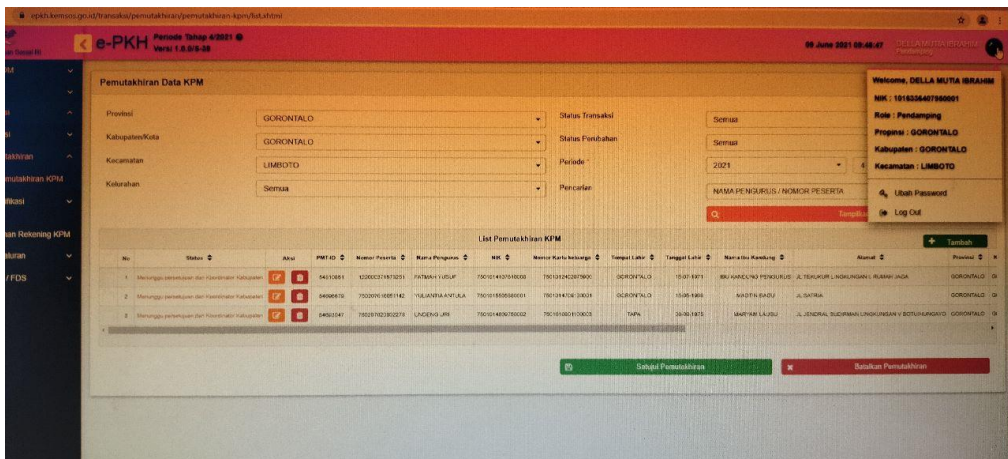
epkh.kemsos.go.id/transaksi/pemutakhiran/pemutakhiran-kpm/list.xhtml

e-PKH Periode Tahap 4/2021 Versi 1.0.0/5-38

09 June 2021 09:48:47 DELLA MUTIA IBRAHIM

Sosial RI

KPM

Pemutakhiran

Pemutakhiran KPM

Verifikasi

Rekening KPM

Penyaluran

FDS

Pemutakhiran Data KPM

Provinsi GORONTALO

Kabupaten/Kota GORONTALO

Kecamatan LIMBOTO

Kelurahan Semua

Status Transaksi Semua

Status Perubahan Semua

Periode * 2021

Pencarian NAMA PENGURUS / NOMOR PESERTA

Tampilkan

Welcome, DELLA MUTIA IBRAHIM

NIK : 1015336407950001

Role : Pendamping

Propinsi : GORONTALO

Kabupaten : GORONTALO

Kecamatan : LIMBOTO

Ubah Password

Log Out

List Pemutakhiran KPM

Tambah

| No | Status | Aksi | PMT-ID | Nomor Peserta | Nama Pengurus | NIK | Nomor Kartu keluarga | Tempat Lahir | Tanggal Lahir | Nama Ibu Kandung | Alamat | Provinsi |
|---|---|---|---|---|---|---|---|---|---|---|---|---|
| 1 | Menunggu persetujuan dari Koordinator Kabupaten | | 64510661 | 12000037487201 | FATMAH YUSUF | 7501014307610003 | 7501012402097000 | GORONTALO | 15-07-1971 | IBU KANDUNG PENGURUS | JL TEAUKUR LINGKUNGAN I RUMAH JAGA | GORONTALO |
| 2 | Menunggu persetujuan dari Koordinator Kabupaten | | 64066670 | 7502091810051142 | YULIANTIN ANTULA | 7501015505690001 | 7501014709130001 | GORONTALO | 15-06-1966 | NADTIN BADU | JL SATRIA | GORONTALO |
| 3 | Menunggu persetujuan dari Koordinator Kabupaten | | 64682047 | 7502070201802278 | LINGENG URI | 7501014809750002 | 7501010601100003 | TAPA | 28-09-1975 | MARYAM LAUSU | JL JENDRAL SUDIRMAN LINGKUNGAN V BOTUHUNGAYO | GORONTALO |

Setujui Pemutakhiran

Batalkan Pemutakhiran